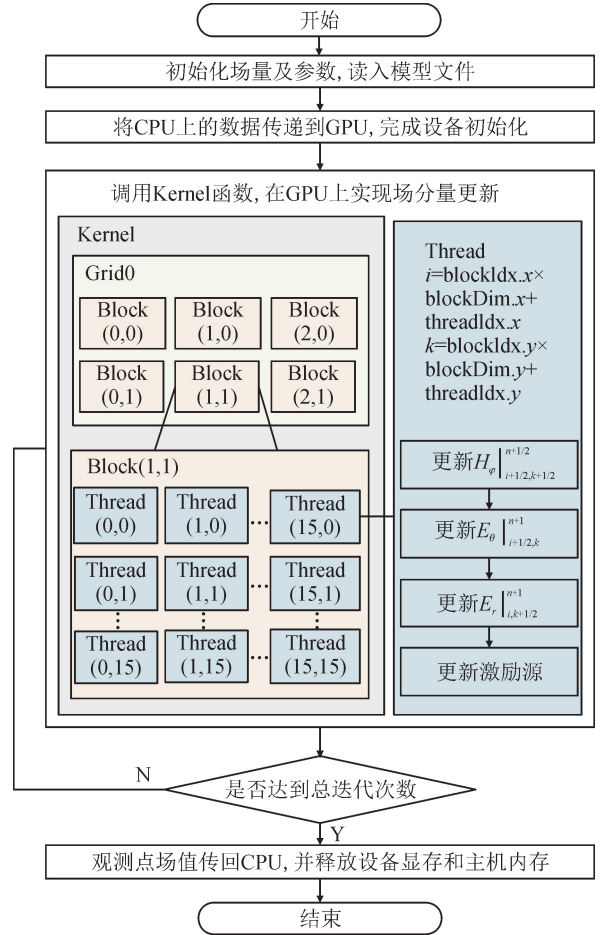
开始

初始化场量及参数, 读入模型文件

将CPU上的数据传递到GPU, 完成设备初始化

调用Kernel函数, 在GPU上实现场分量更新

Kernel

Grid0

Block (0,0)

Block (1,0)

Block (2,0)

Block (0,1)

Block (1,1)

Block (2,1)

Block(1,1)

Thread (0,0)

Thread (1,0)

Thread (15,0)

Thread (0,1)

Thread (1,1)

Thread (15,1)

Thread (0,15)

Thread (1,15)

Thread (15,15)

Thread
$i$=blockIdx.$x$×
blockDim.$x$+
threadIdx.$x$
$k$=blockIdx.$y$×
blockDim.$y$+
threadIdx.$y$

更新$H_{\varphi}\Big|_{i+1/2,k+1/2}^{n+1/2}$

更新$E_{\theta}\Big|_{i+1/2,k}^{n+1}$

更新$E_{r}\Big|_{i,k+1/2}^{n+1}$

更新激励源

是否达到总迭代次数

N

Y

观测点场值传回CPU, 并释放设备显存和主机内存

结束